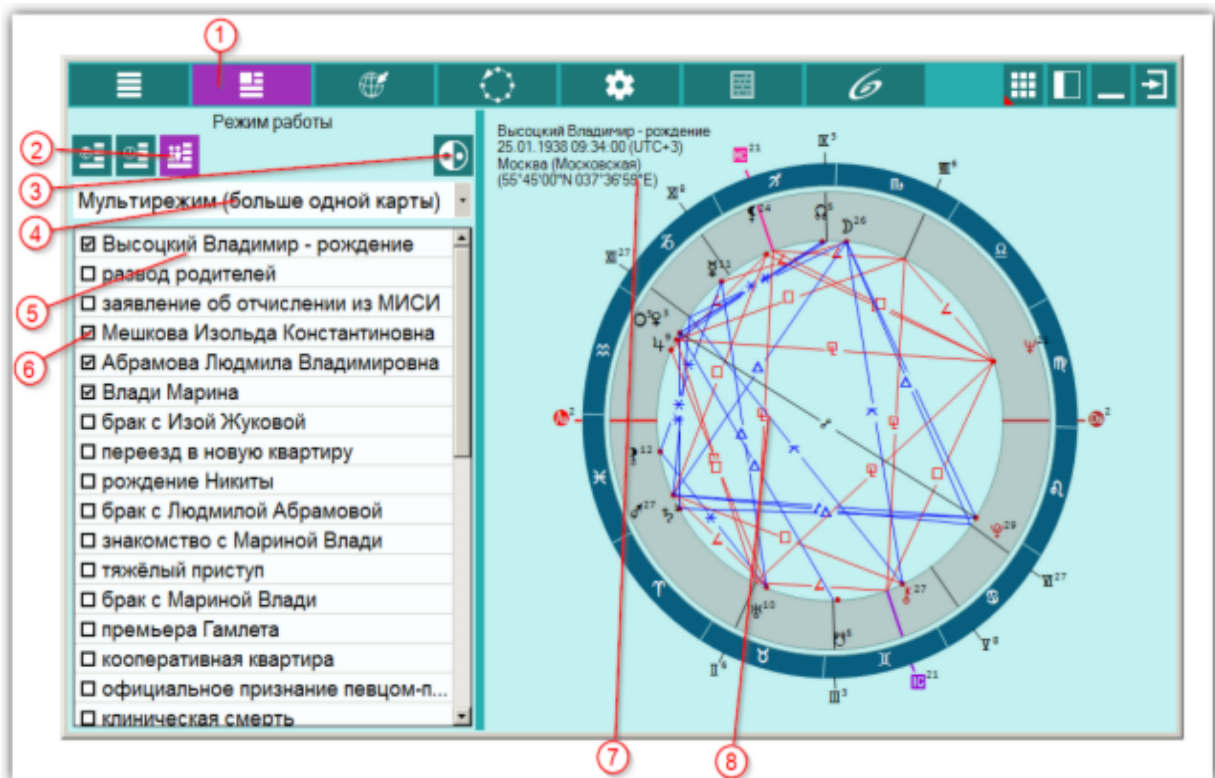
1

Режим работы

2

3

Мультирежим (больше одной карты)

4

☑ Высоцкий Владимир - рождение
☐ развод родителей
☐ заявление об отчислении из МИСИ
☑ Мешкова Изольда Константиновна
☑ Абрамова Людмила Владимировна
☑ Влади Марина
☐ брак с Изой Жуковой
☐ переезд в новую квартиру
☐ рождение Никиты
☐ брак с Людмилой Абрамовой
☐ знакомство с Мариной Влади
☐ тяжёлый приступ
☐ брак с Мариной Влади
☐ премьера Гамлета
☐ кооперативная квартира
☐ официальное признание певцом-п...
☐ клиническая смерть

5

6

Высоцкий Владимир - рождение
25.01.1938 09:34:00 (UTC+3)
Москва (Московская)
(55°45'00"N 037°36'59"E)

7

8